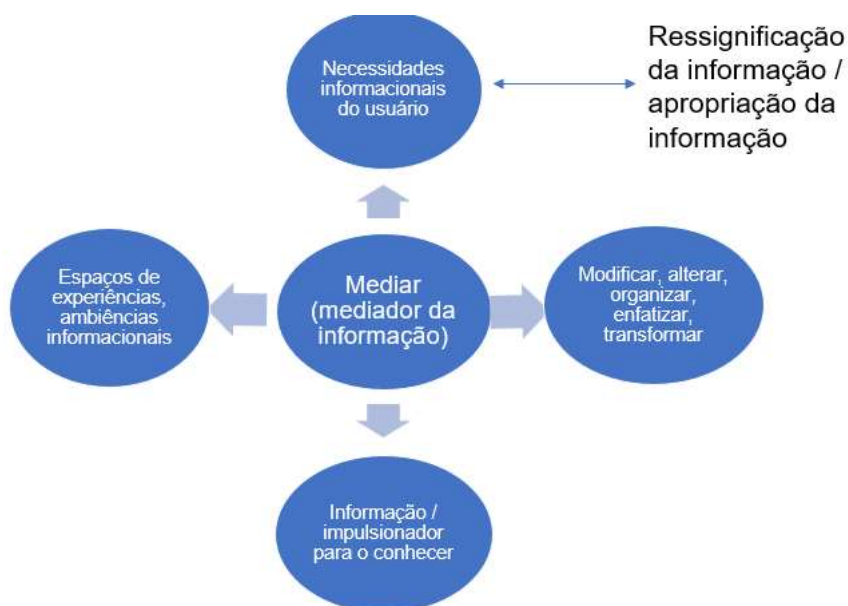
Necessidades informacionais do usuário

Ressignificação da informação / apropriação da informação

Espaços de experiências, ambiências informacionais

Mediar (mediador da informação)

Modificar, alterar, organizar, enfatizar, transformar

Informação / impulsionador para o conhecer